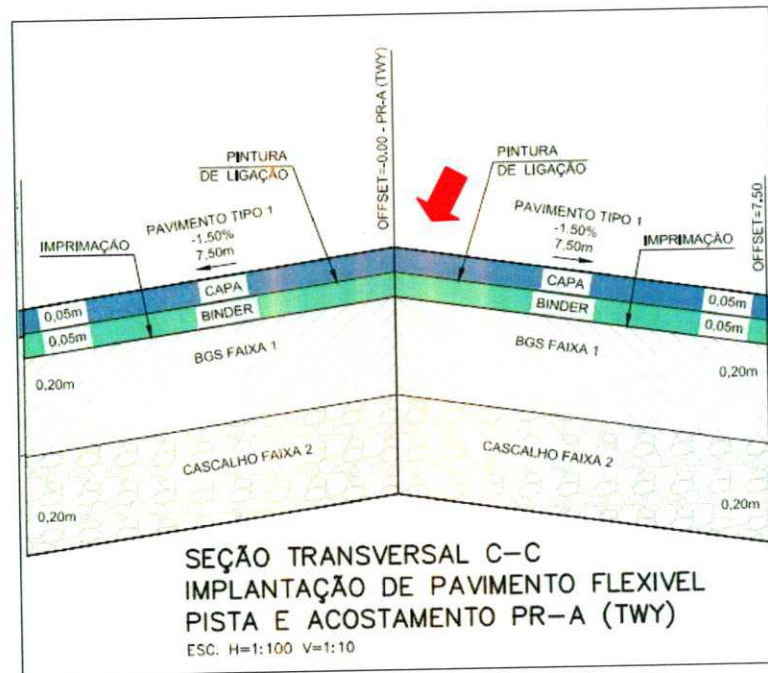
OFFSET=0,00 - PR-A (TWY)

PINTURA DE LIGAÇÃO

PAVIMENTO TIPO 1
-1,50%
7,50m

IMPRIMAÇÃO

CAPA

BINDER

0,05m

0,05m

BGS FAIXA 1

0,20m

CASCALHO FAIXA 2

0,20m

PINTURA DE LIGAÇÃO

PAVIMENTO TIPO 1
-1,50%
7,50m

IMPRIMAÇÃO

OFFSET=7,50

CAPA

BINDER

0,05m

0,05m

BGS FAIXA 1

0,20m

CASCALHO FAIXA 2

0,20m

SEÇÃO TRANSVERSAL C-C
IMPLANTAÇÃO DE PAVIMENTO FLEXIVEL
PISTA E ACOSTAMENTO PR-A (TWY)
ESC. H=1:100 V=1:10